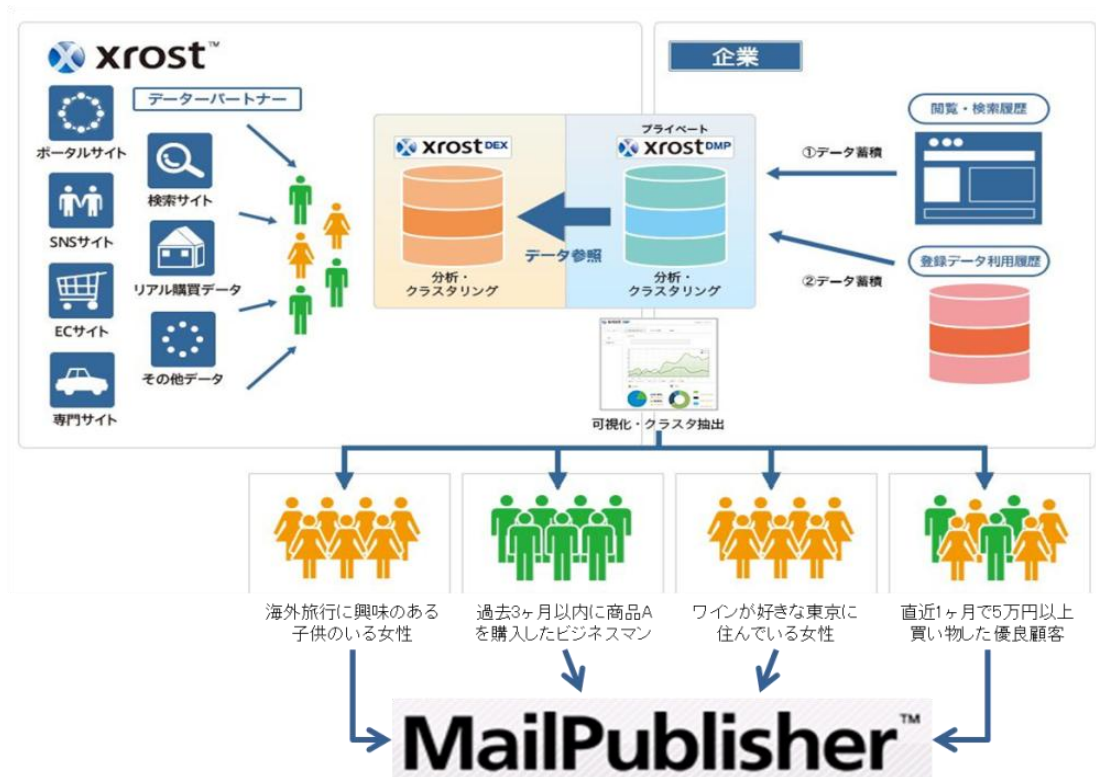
xrost™

データーパートナー

ポータルサイト

検索サイト

SNSサイト

リアル購買データ

ECサイト

その他データ

専門サイト

企業

プライベート

xrost DEX

xrost DMP

データ参照

分析・クラスタリング

分析・クラスタリング

閲覧・検索履歴

①データ蓄積

登録データ利用履歴

②データ蓄積

可視化・クラスタ抽出

海外旅行に興味のある子供のいる女性

過去3ヶ月以内に商品Aを購入したビジネスマン

ワインが好きな東京に住んでいる女性

直近1ヶ月で5万円以上買い物した優良顧客

MailPublisher™